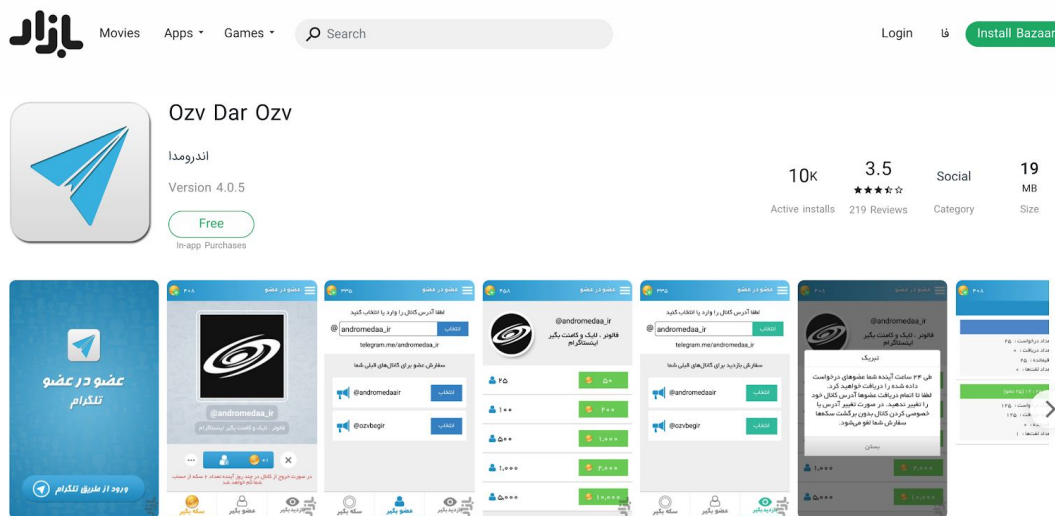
بازار Movies Apps Games Search Login فا Install Bazaar

Ozv Dar Ozv

اندرومدا

Version 4.0.5

Free

In-app Purchases

10K
Active installs

3.5
219 Reviews

Social
Category

19 MB
Size

عضو در عضو
تلگرام
ورود از طریق تلگرام

عضو در عضو
@andromedaa_ir

لطفا آدرس کانال را وارد یا انتخاب کنید
@ andromedaa_ir انتخاب
telegram.me/andromedaa_ir
سفارش عضو برای کانال‌های قبلی شما
@andromedaair انتخاب
@ozvbegir انتخاب

@andromedaa_ir
فالوئر ، لایک و کامنت بگیر اینستاگرام
۲۵ ۵۰
۱۰۰ ۲۰۰
۵۰۰ ۱,۰۰۰
۱,۰۰۰ ۲,۰۰۰
۵,۰۰۰ ۱۰,۰۰۰

تبریک

سکه بگیر عضو بگیر بازدید بگیر